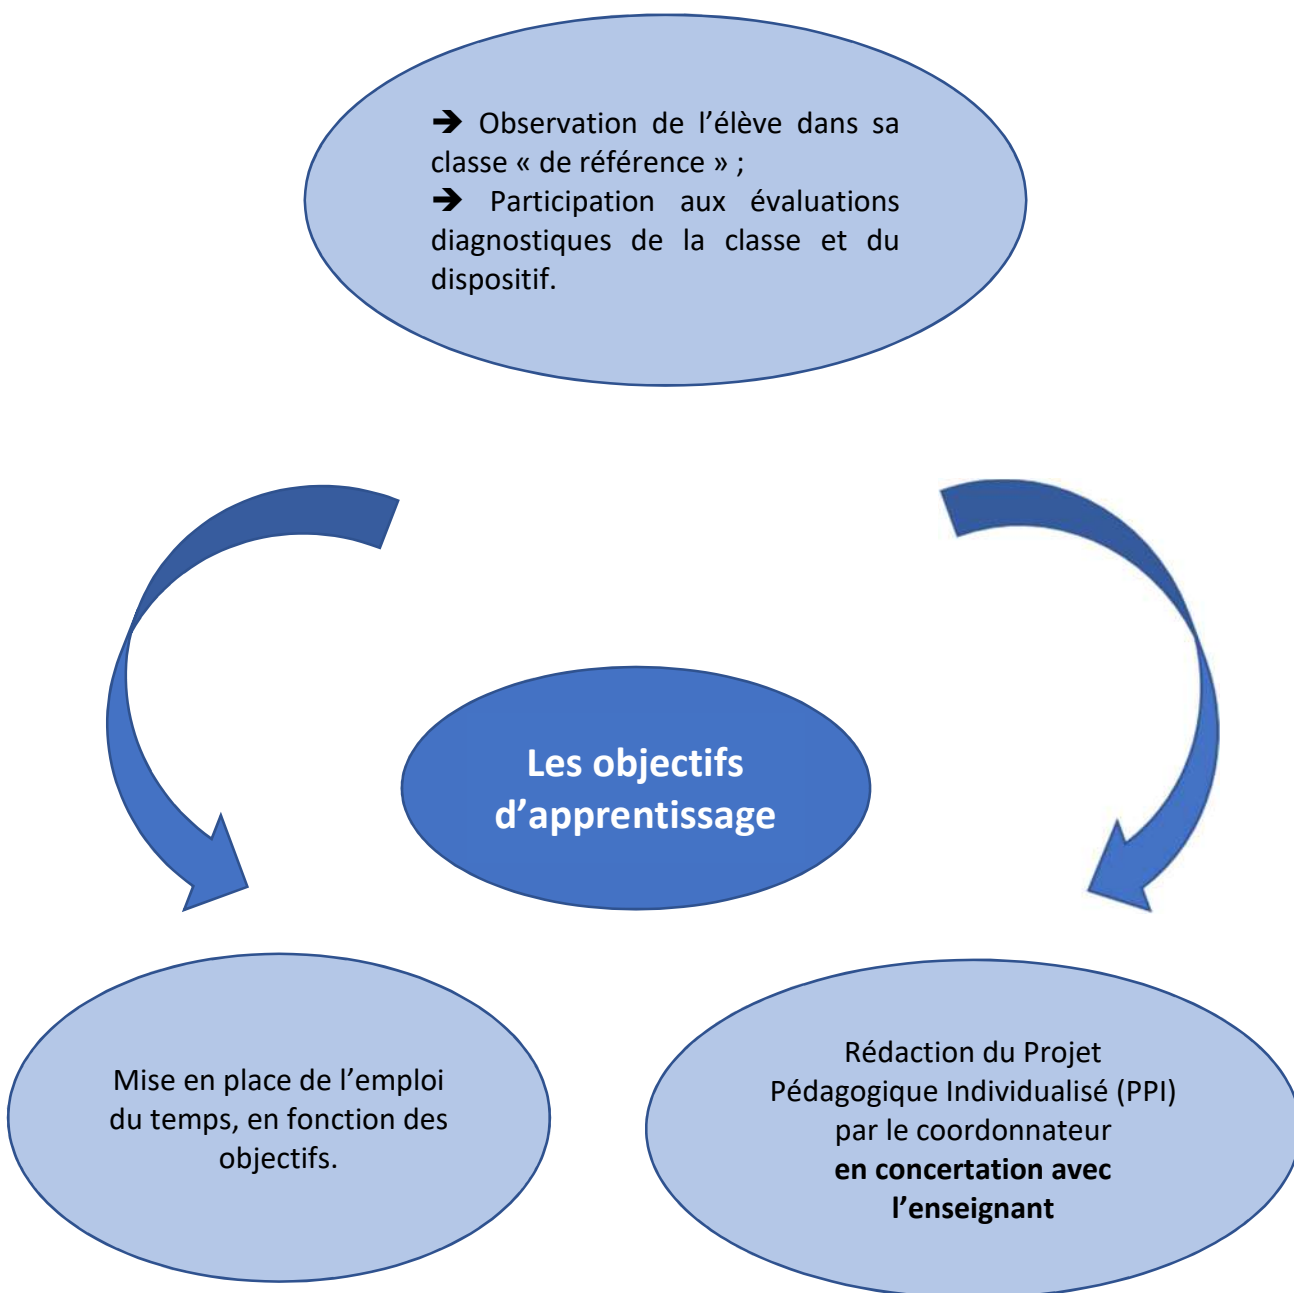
➔ Observation de l’élève dans sa classe « de référence » ;
➔ Participation aux évaluations diagnostiques de la classe et du dispositif.

Les objectifs d’apprentissage

Mise en place de l’emploi du temps, en fonction des objectifs.

Rédaction du Projet Pédagogique Individualisé (PPI) par le coordonnateur **en concertation avec l’enseignant**